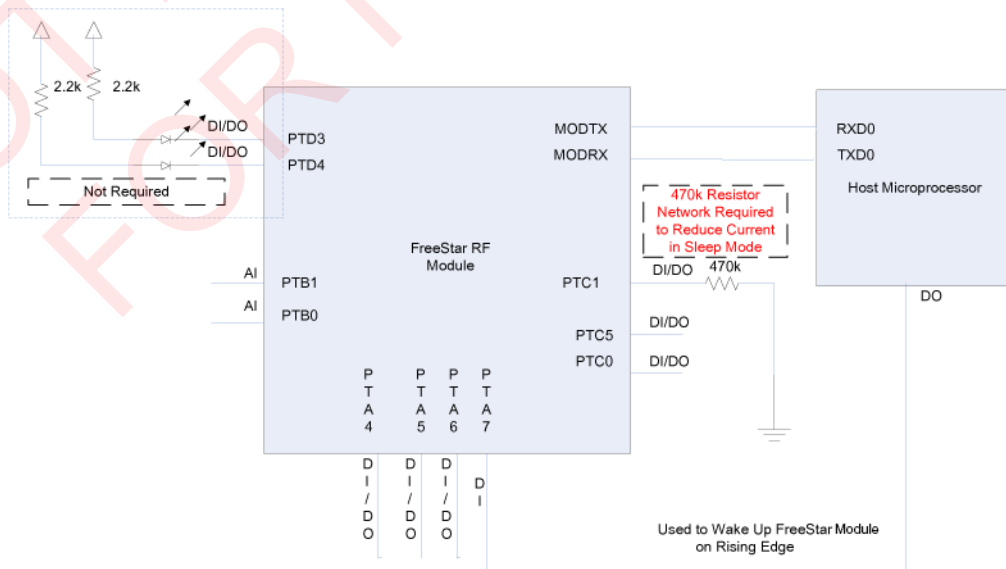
2.2k 2.2k

DI/DO
DI/DO

PTD3
PTD4

Not Required

MODTX
MODRX

RXD0
TXD0

Host Microprocessor

470k Resistor Network Required to Reduce Current in Sleep Mode

FreeStar RF Module

AI PTB1
AI PTB0

PTC1 DI/DO 470k

PTC5 DI/DO
PTC0 DI/DO

DO

PTA4 PTA5 PTA6 PTA7

DI/DO DI/DO DI/DO DI

Used to Wake Up FreeStar Module on Rising Edge